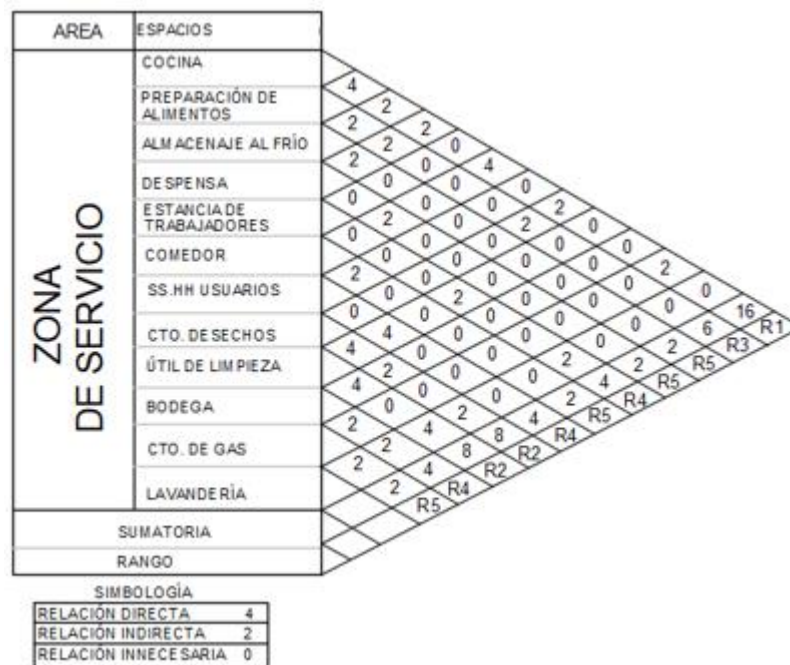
AREA
ESPACIOS
ZONA DE SERVICIO
COCINA
PREPARACIÓN DE ALIMENTOS
ALMACENAJE AL FRÍO
DESPENSA
ESTANCIA DE TRABAJADORES
COMEDOR
SS.HH USUARIOS
CTO. DESECHOS
ÚTIL DE LIMPIEZA
BODEGA
CTO. DE GAS
LAVANDERÍA
SUMATORIA
RANGO

4 2 2 2 2 0 2 0 0 4 0 0 0 0 0 0 2 0 0 2 2 0 0 0 0 2 0 0 2 0 0 0 0 0 0 2 0 0 0 0 0 0 0 0 16 4 4 0 0 0 0 0 0 6 R1 4 2 0 0 0 2 0 2 R3 2 0 0 0 2 4 2 R5 2 4 2 4 2 R5 2 8 8 R5 R4 2 4 R2 R4 2 R2 R4 R5

SIMBOLOGÍA
| RELACIÓN DIRECTA | 4 |
|---|---|
| RELACIÓN INDIRECTA | 2 |
| RELACIÓN INNECESARIA | 0 |